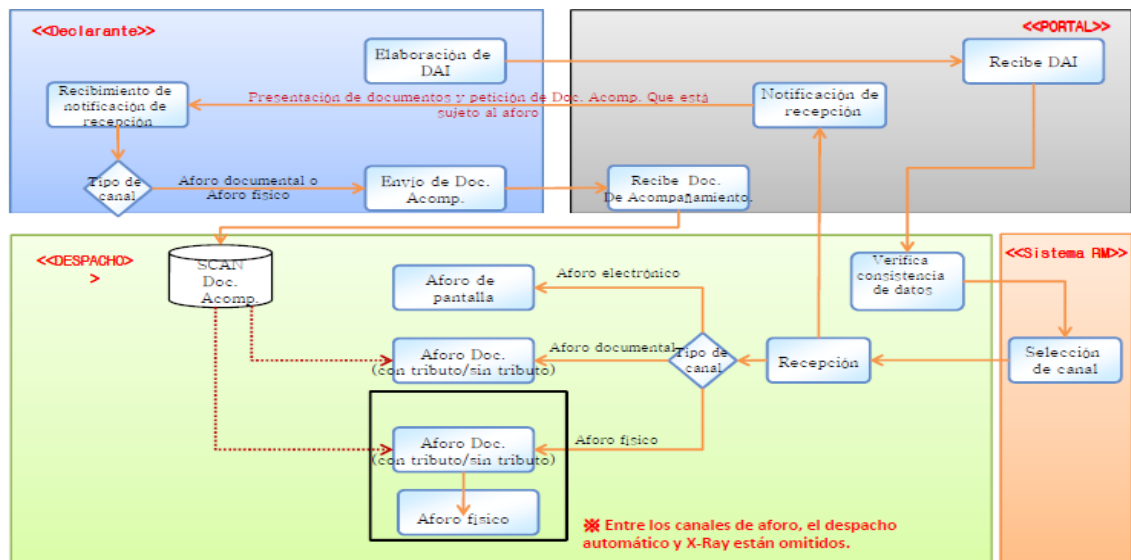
<<Declarante>>

Elaboración de DAI

Recibimiento de notificación de recepción

Presentación de documentos y petición de Doc. Acomp. Que está sujeto al aforo

Tipo de canal

Aforo documental o Aforo físico

Envío de Doc. Acomp.

<<PORTAL>>

Recibe DAI

Notificación de recepción

Recibe Doc. De Acompañamiento.

<<DESPACHO>>

SCAN Doc. Acomp.

Aforo de pantalla

Aforo electrónico

Aforo Doc. (con tributo/sin tributo)

Aforo documental

Tipo de canal

Recepción

Verifica consistencia de datos

<<Sistema RM>>

Selección de canal

Aforo Doc. (con tributo/sin tributo)

Aforo físico

Aforo físico

※ Entre los canales de aforo, el despacho automático y X-Ray están omitidos.